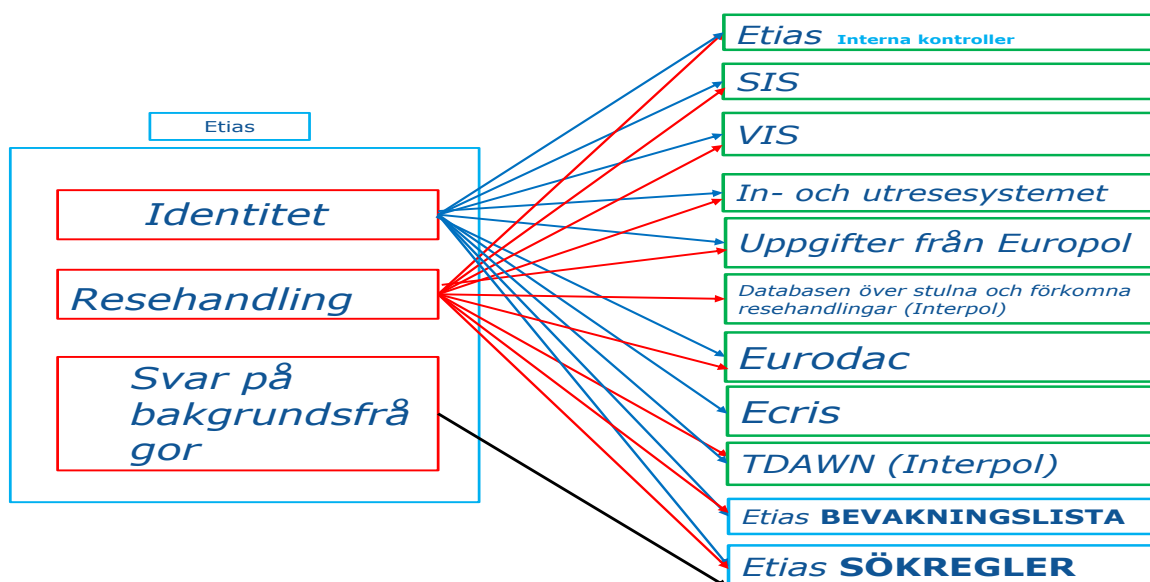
Etias

Identitet

Resehandling

Svar på bakgrundsfrågor

Etias Interna kontroller

SIS

VIS

In- och utresesystemet

Uppgifter från Europol

Databasen över stulna och förkomna resehandlingar (Interpol)

Eurodac

Ecris

TDAWN (Interpol)

Etias BEVAKNINGSLISTA

Etias SÖKREGLER